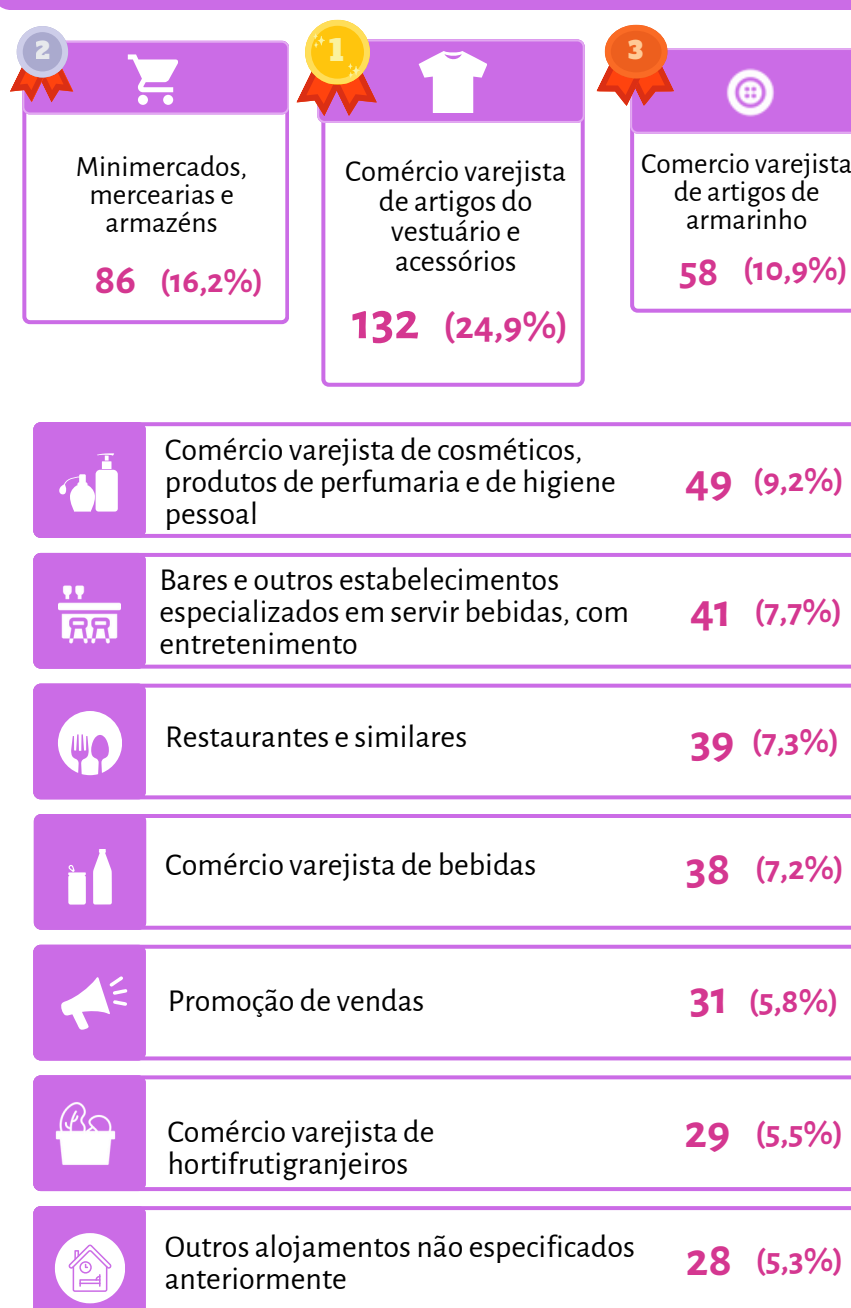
2

Minimercados, mercearias e armazéns

86 (16,2%)

1

Comércio varejista de artigos do vestuário e acessórios

132 (24,9%)

3

Comercio varejista de artigos de armarinho

58 (10,9%)

Comércio varejista de cosméticos, produtos de perfumaria e de higiene pessoal 49 (9,2%)

Bares e outros estabelecimentos especializados em servir bebidas, com entretenimento 41 (7,7%)

Restaurantes e similares 39 (7,3%)

Comércio varejista de bebidas 38 (7,2%)

Promoção de vendas 31 (5,8%)

Comércio varejista de hortifrutigranjeiros 29 (5,5%)

Outros alojamentos não especificados anteriormente 28 (5,3%)